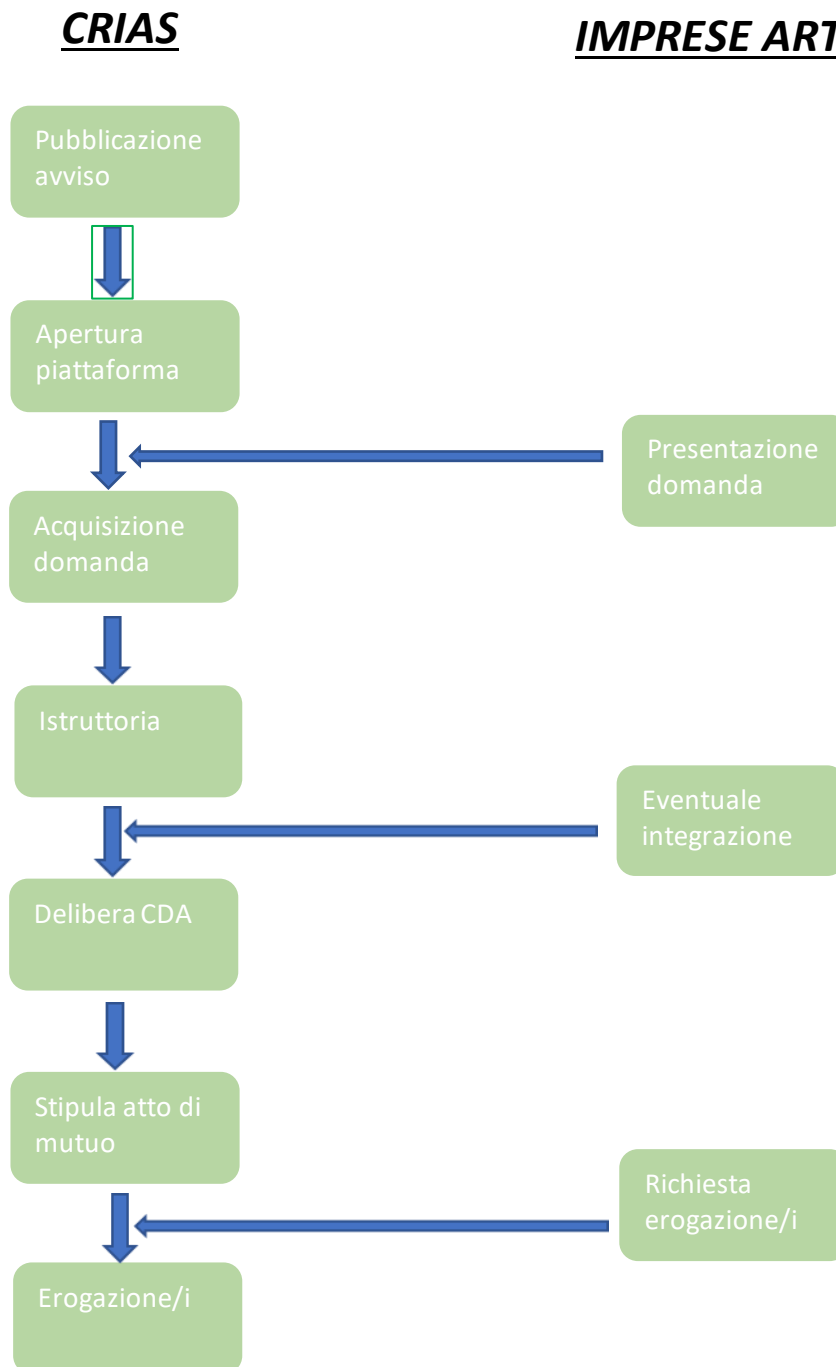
CRIAS

IMPRESE ART

Pubblicazione avviso

Apertura piattaforma

Presentazione domanda

Acquisizione domanda

Istruttoria

Eventuale integrazione

Delibera CDA

Stipula atto di mutuo

Richiesta erogazione/i

Erogazione/i